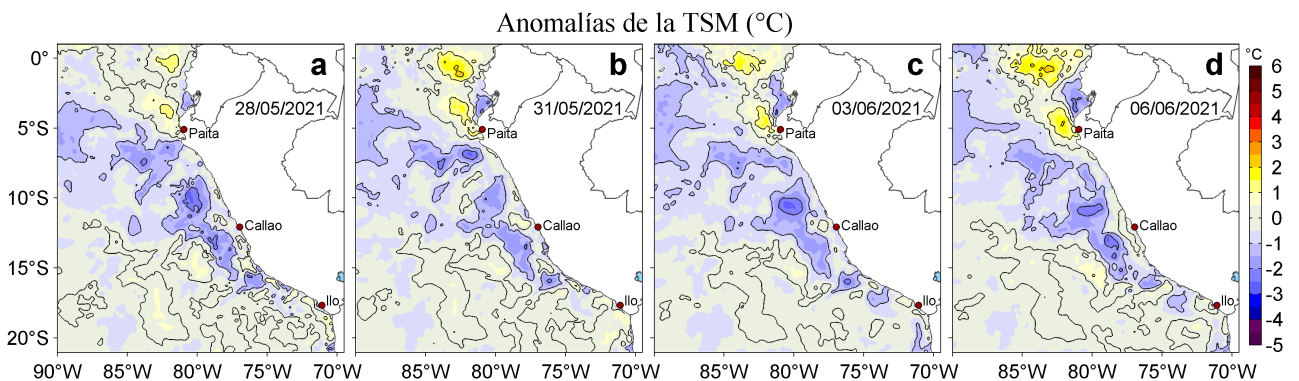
Anomalías de la TSM (°C)

a
28/05/2021
Paita
Callao
Ilo

b
31/05/2021
Paita
Callao
Ilo

c
03/06/2021
Paita
Callao
Ilo

d
06/06/2021
Paita
Callao
Ilo

0°
5°S
10°S
15°S
20°S

90°W 85°W 80°W 75°W 70°W
85°W 80°W 75°W 70°W
85°W 80°W 75°W 70°W
85°W 80°W 75°W 70°W

°C
6
5
4
3
2
1
0
-1
-2
-3
-4
-5